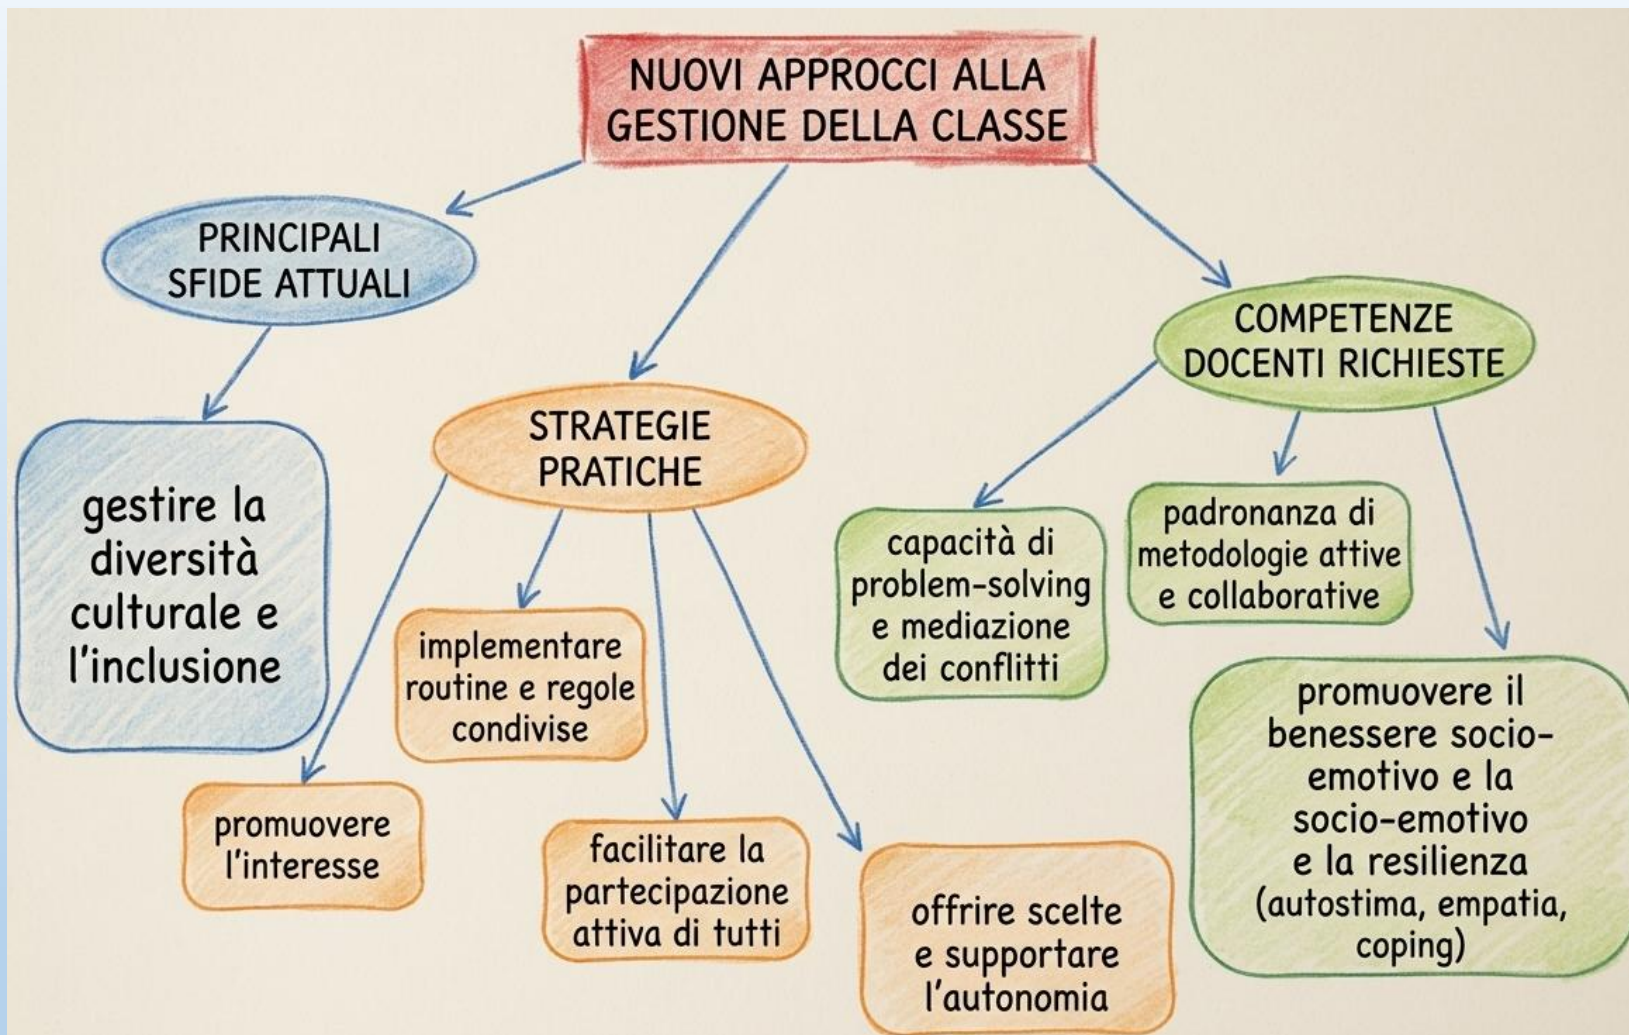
NUOVI APPROCCI ALLA GESTIONE DELLA CLASSE

PRINCIPALI SFIDE ATTUALI

gestire la diversità culturale e l'inclusione

STRATEGIE PRATICHE

implementare routine e regole condivise

promuovere l'interesse

facilitare la partecipazione attiva di tutti

offrire scelte e supportare l'autonomia

COMPETENZE DOCENTI RICHIESTE

capacità di problem-solving e mediazione dei conflitti

padronanza di metodologie attive e collaborative

promuovere il benessere socio-emotivo e la socio-emotivo e la resilienza (autostima, empatia, coping)